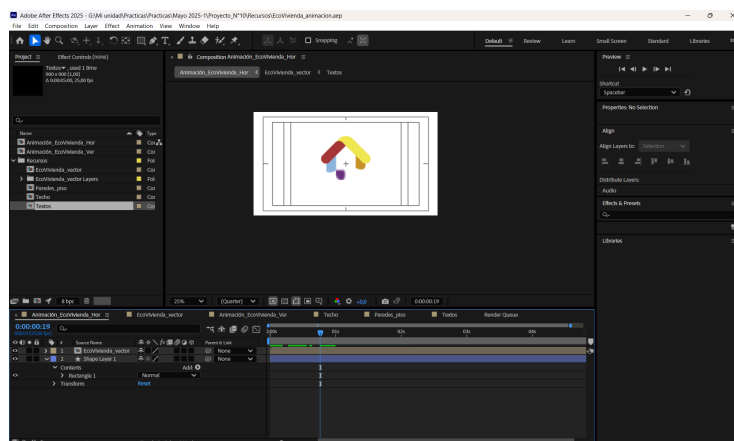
Adobe After Effects 2025 - G:\Mi unidad\Practicas\Practicas\Mayo 2025-1\Proyecto_N°10\Recursos\EcoVivienda_animacion.aep

File Edit Composition Layer Effect Animation View Window Help

Snapping

Default Review Learn Small Screen Standard Libraries

Project ≡ Effect Controls (none)

Textos ▾ , used 1 time
900 x 900 (1,00)
Δ 0:00:05:00, 25,00 fps

Name Type
Animación_EcoVivienda_Hor Cos
Animación_EcoVivienda_Ver Cos
Recursos Fol
EcoVivienda_vector Cos
EcoVivienda_vector Layers Fol
Paredes_piso Cos
Techo Cos
Textos Cos

Composition Animación_EcoVivienda_Hor ≡
Animación_EcoVivienda_Hor < EcoVivienda_vector < Textos

8 bpc

25% (Quarter) +0,0 0:00:00:19

Preview ≡
Shortcut
Spacebar
Properties: No Selection
Align
Align Layers to: Selection
Distribute Layers:
Audio
Effects & Presets
Libraries

Animación_EcoVivienda_Hor ≡ EcoVivienda_vector Animación_EcoVivienda_Ver Techo Paredes_piso Textos Render Queue

0:00:00:19
00019 (25.00 fps)

# Source Name Parent & Link
1 EcoVivienda_vector None
2 Shape Layer 1 None
Contents Add:
Rectangle 1 Normal
Transform Reset

0s 01s 02s 03s 04s